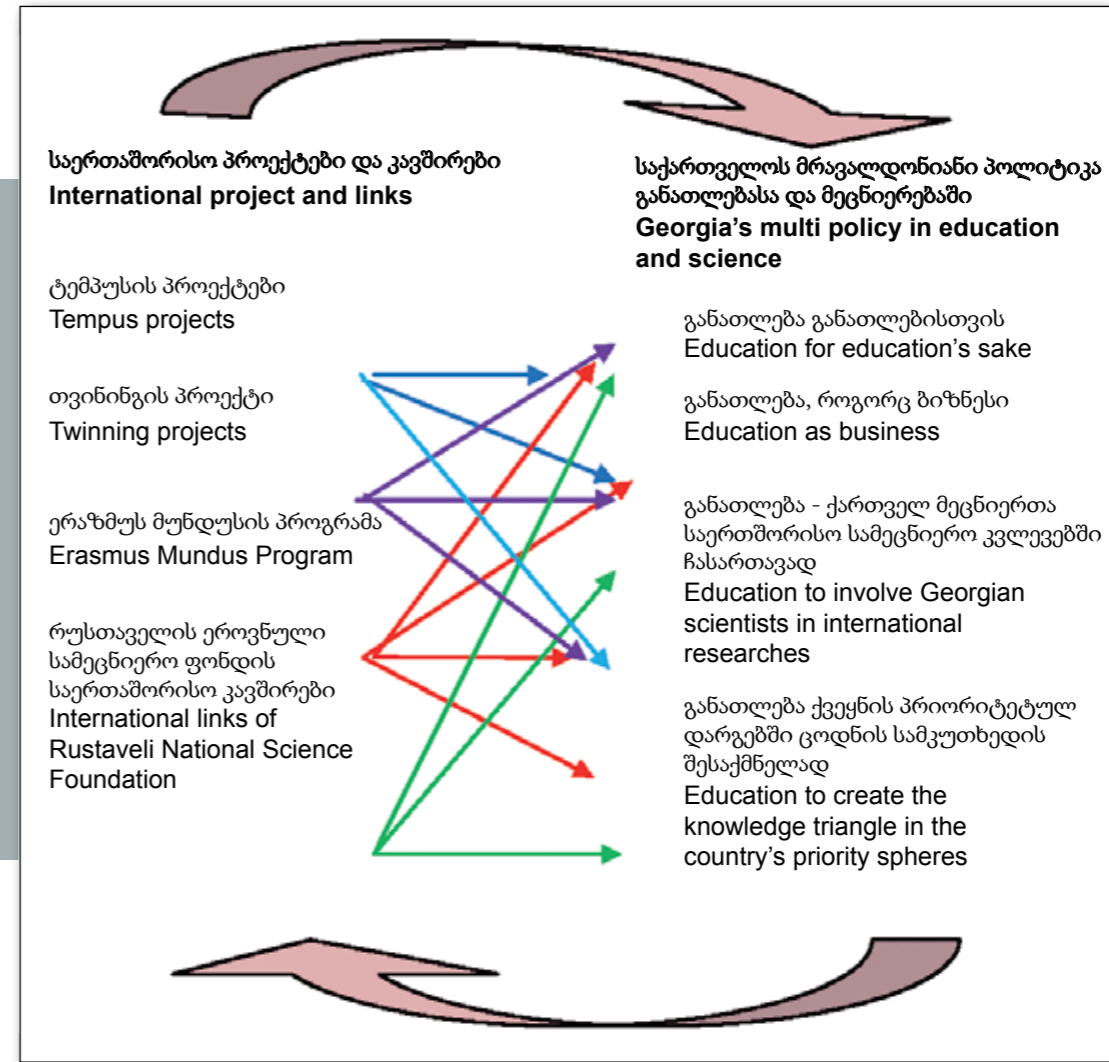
საერთაშორისო პროექტები და კავშირები
International project and links

საქართველოს მრავალდონიანი პოლიტიკა განათლებასა და მეცნიერებაში
Georgia's multi policy in education and science

ტემპუსის პროექტები
Tempus projects

თვინინგის პროექტი
Twinning projects

ერაზმუს მუნდუსის პროგრამა
Erasmus Mundus Program

რუსთაველის ეროვნული სამეცნიერო ფონდის საერთაშორისო კავშირები
International links of Rustaveli National Science Foundation

განათლება განათლებისთვის
Education for education's sake

განათლება, როგორც ბიზნესი
Education as business

განათლება - ქართველ მეცნიერთა საერთშორისო სამეცნიერო კვლევებში ჩასართავად
Education to involve Georgian scientists in international researches

განათლება ქვეყნის პრიორიტეტულ დარგებში ცოდნის სამკუთხედის შესაქმნელად
Education to create the knowledge triangle in the country's priority spheres